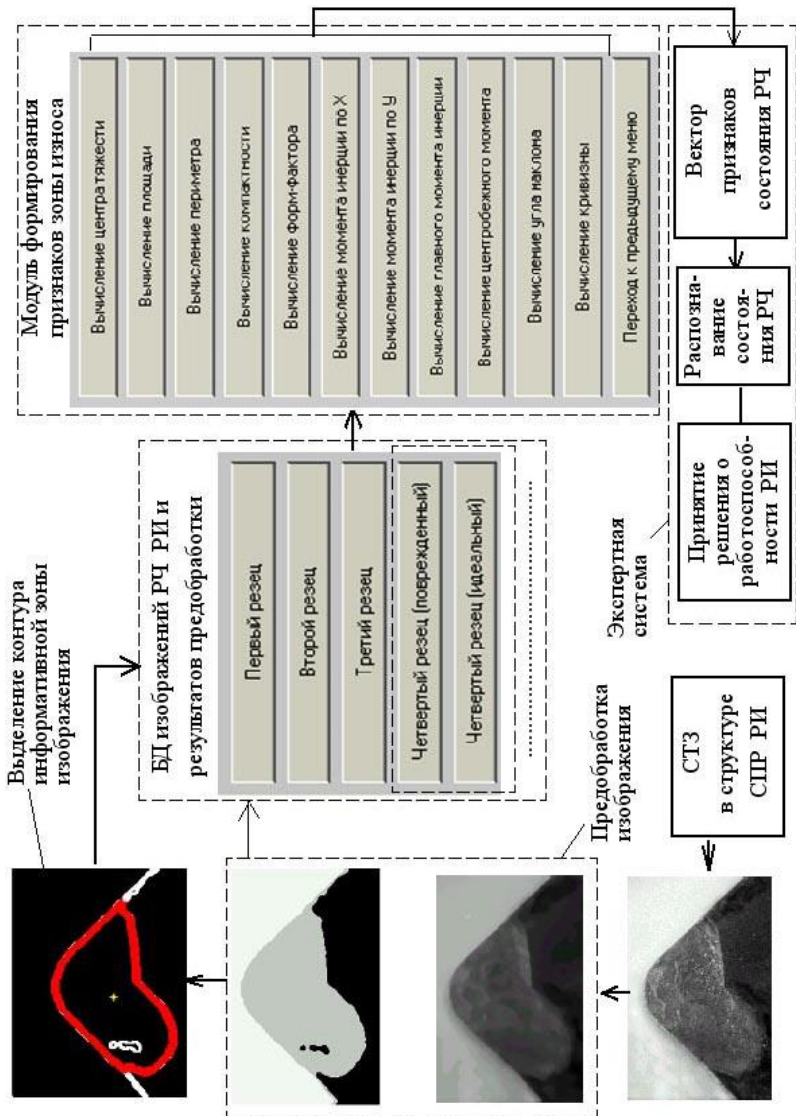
Модуль формирования признаков зоны износа

Вычисление центра тяжести

Вычисление площади

Вычисление периметра

Вычисление компактности

Вычисление форм-фактора

Вычисление момента инерции по X

Вычисление момента инерции по У

Вычисление главного момента инерции

Вычисление центробежного момента

Вычисление угла наклона

Вычисление кривизны

Переход к предыдущему меню

Вектор признаков состояния РЧ

Распознавание состояния РЧ

Принятие решения о работоспособности РИ

Экспертная система

БД изображений РЧ РИ и результатов предобработки

Первый резец

Второй резец

Третий резец

Четвертый резец (поврежденный)

Четвертый резец (идеальный)

..........

Выделение контура информативной зоны изображения

Предобработка изображения

СТЗ в структуре СПР РИ